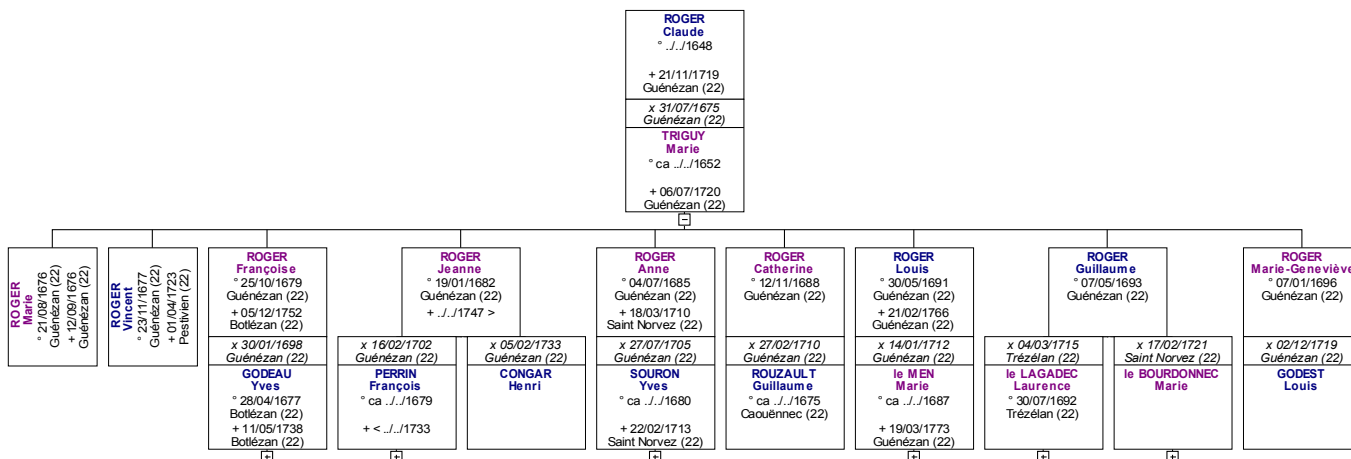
ROGER
Claude
° ../../1648

+ 21/11/1719
Guénézan (22)

x 31/07/1675
Guénézan (22)

TRIGUY
Marie
° ca ../../1652

+ 06/07/1720
Guénézan (22)

ROGER
Marie
° 21/08/1676
Guénézan (22)
+ 12/09/1676
Guénézan (22)

ROGER
Vincent
° 23/11/1677
Guénézan (22)
+ 01/04/1723
Pestivien (22)

ROGER
Françoise
° 25/10/1679
Guénézan (22)
+ 05/12/1752
Botlézan (22)

x 30/01/1698
Guénézan (22)

GODEAU
Yves
° 28/04/1677
Botlézan (22)
+ 11/05/1738
Botlézan (22)

ROGER
Jeanne
° 19/01/1682
Guénézan (22)
+ ../../1747 >

x 16/02/1702
Guénézan (22)

PERRIN
François
° ca ../../1679

+ < ../../1733

x 05/02/1733
Guénézan (22)

CONGAR
Henri

ROGER
Anne
° 04/07/1685
Guénézan (22)
+ 18/03/1710
Saint Norvez (22)

x 27/07/1705
Guénézan (22)

SOURON
Yves
° ca ../../1680

+ 22/02/1713
Saint Norvez (22)

ROGER
Catherine
° 12/11/1688
Guénézan (22)

x 27/02/1710
Guénézan (22)

ROUZAULT
Guillaume
° ca ../../1675
Caouënnec (22)

ROGER
Louis
° 30/05/1691
Guénézan (22)
+ 21/02/1766
Guénézan (22)

x 14/01/1712
Guénézan (22)

le MEN
Marie
° ca ../../1687

+ 19/03/1773
Guénézan (22)

ROGER
Guillaume
° 07/05/1693
Guénézan (22)

x 04/03/1715
Trézélan (22)

le LAGADEC
Laurence
° 30/07/1692
Trézélan (22)

x 17/02/1721
Saint Norvez (22)

le BOURDONNEC
Marie

ROGER
Marie-Geneviève
° 07/01/1696
Guénézan (22)

x 02/12/1719
Guénézan (22)

GODEST
Louis